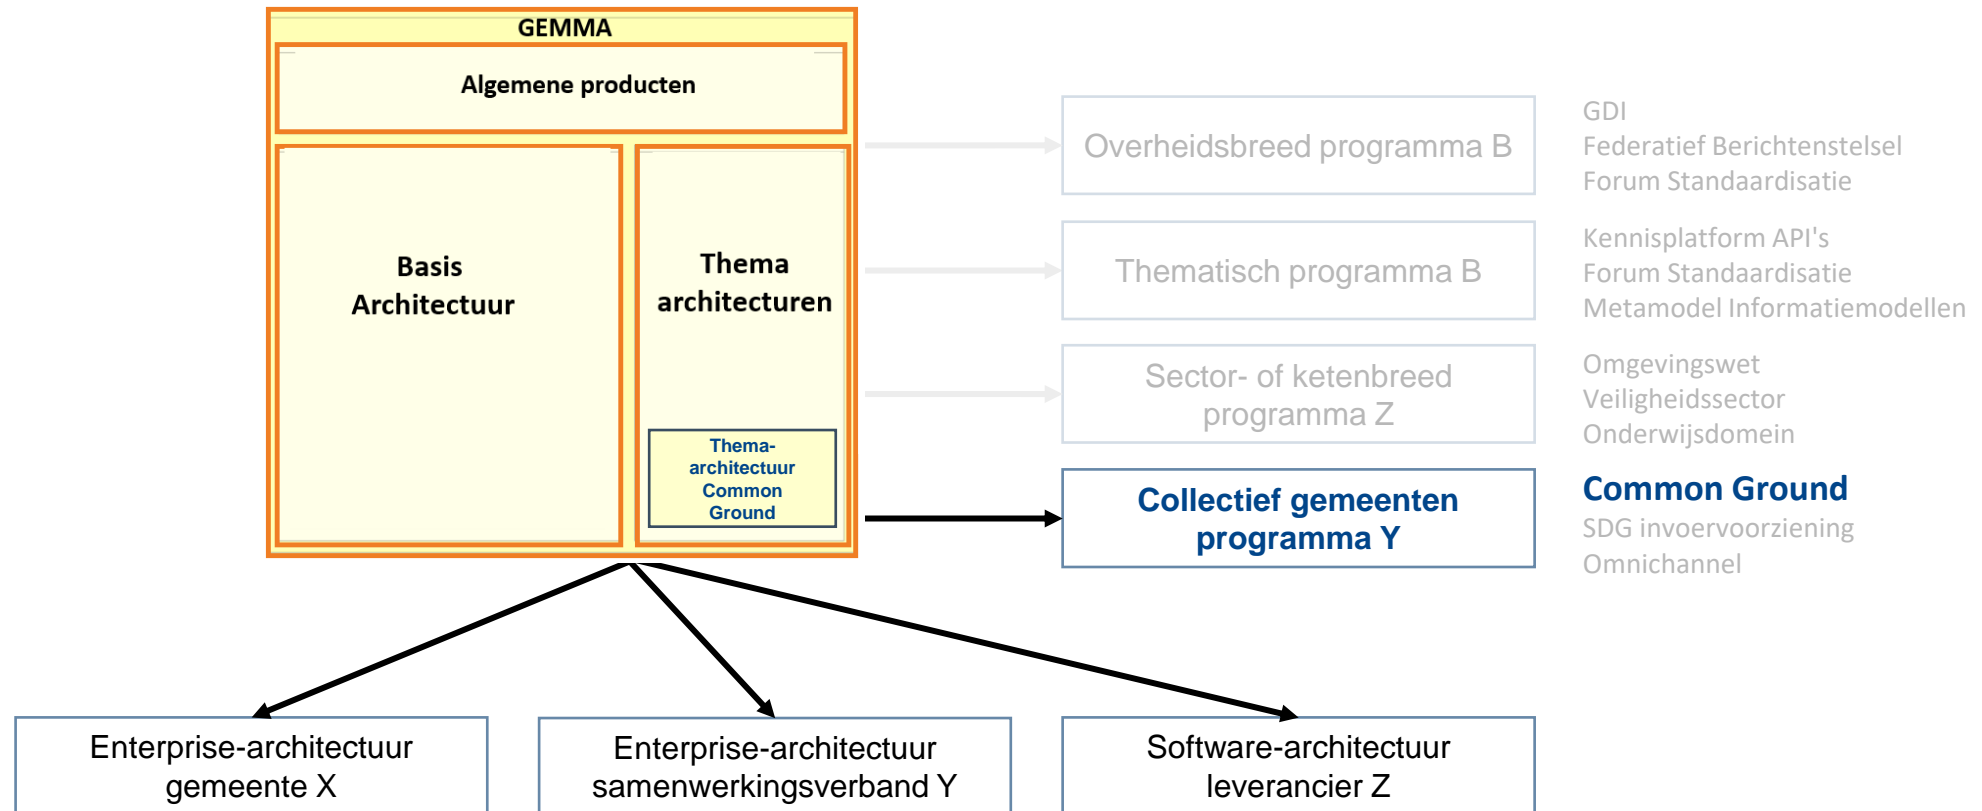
GEMMA

Algemene producten

Basis Architectuur

Thema architecturen

Thema-architectuur Common Ground

Overheidsbreed programma B

Thematisch programma B

Sector- of ketenbreed programma Z

Collectief gemeenten programma Y

GDI
Federatief Berichtenstelsel
Forum Standaardisatie

Kennisplatform API's
Forum Standaardisatie
Metamodel Informatiemodellen

Omgevingswet
Veiligheidssector
Onderwijsdomein

Common Ground
SDG invoervoorziening
Omnichannel

Enterprise-architectuur gemeente X

Enterprise-architectuur samenwerkingsverband Y

Software-architectuur leverancier Z